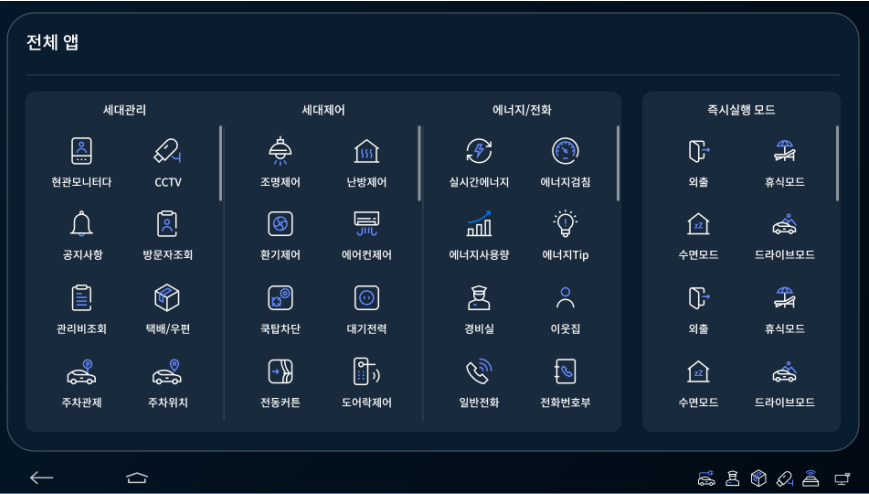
전체 앱

세대관리

현관모니터다 CCTV

공지사항 방문자조회

관리비조회 택배/우편

주차관제 주차위치

세대제어

조명제어 난방제어

환기제어 에어컨제어

쿡탑차단 대기전력

전동커튼 도어락제어

에너지/전화

실시간에너지 에너지검침

에너지사용량 에너지Tip

경비실 이웃집

일반전화 전화번호부

즉시실행 모드

외출 휴식모드

수면모드 드라이브모드

외출 휴식모드

수면모드 드라이브모드